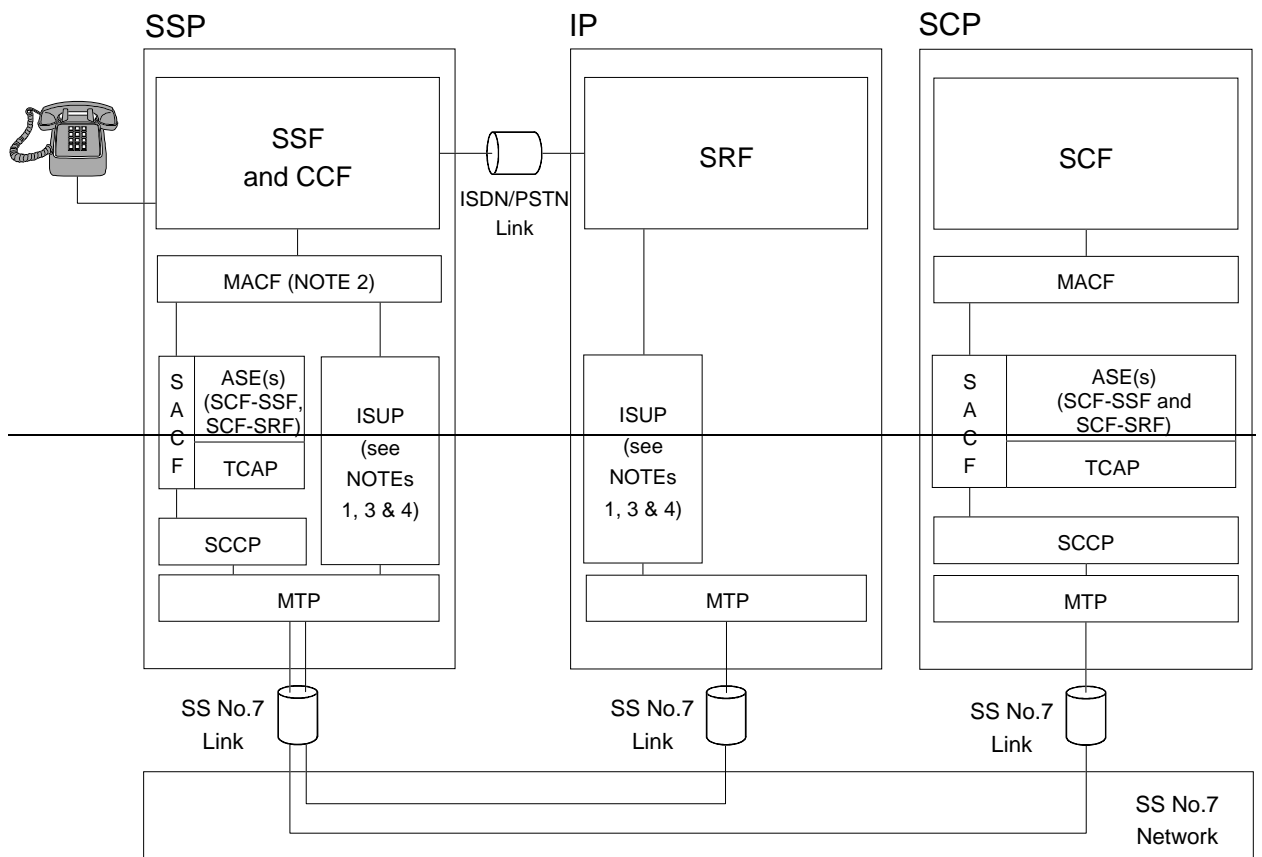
SSP

SSF and CCF

MACF (NOTE 2)

S A C F

ASE(s) (SCF-SSF, SCF-SRF)

TCAP

ISUP (see NOTEs 1, 3 & 4)

SCCP

MTP

SS No.7 Link

ISDN/PSTN Link

IP

SRF

ISUP (see NOTEs 1, 3 & 4)

MTP

SS No.7 Link

SCP

SCF

MACF

S A C F

ASE(s) (SCF-SSF and SCF-SRF)

TCAP

SCCP

MTP

SS No.7 Link

SS No.7 Network